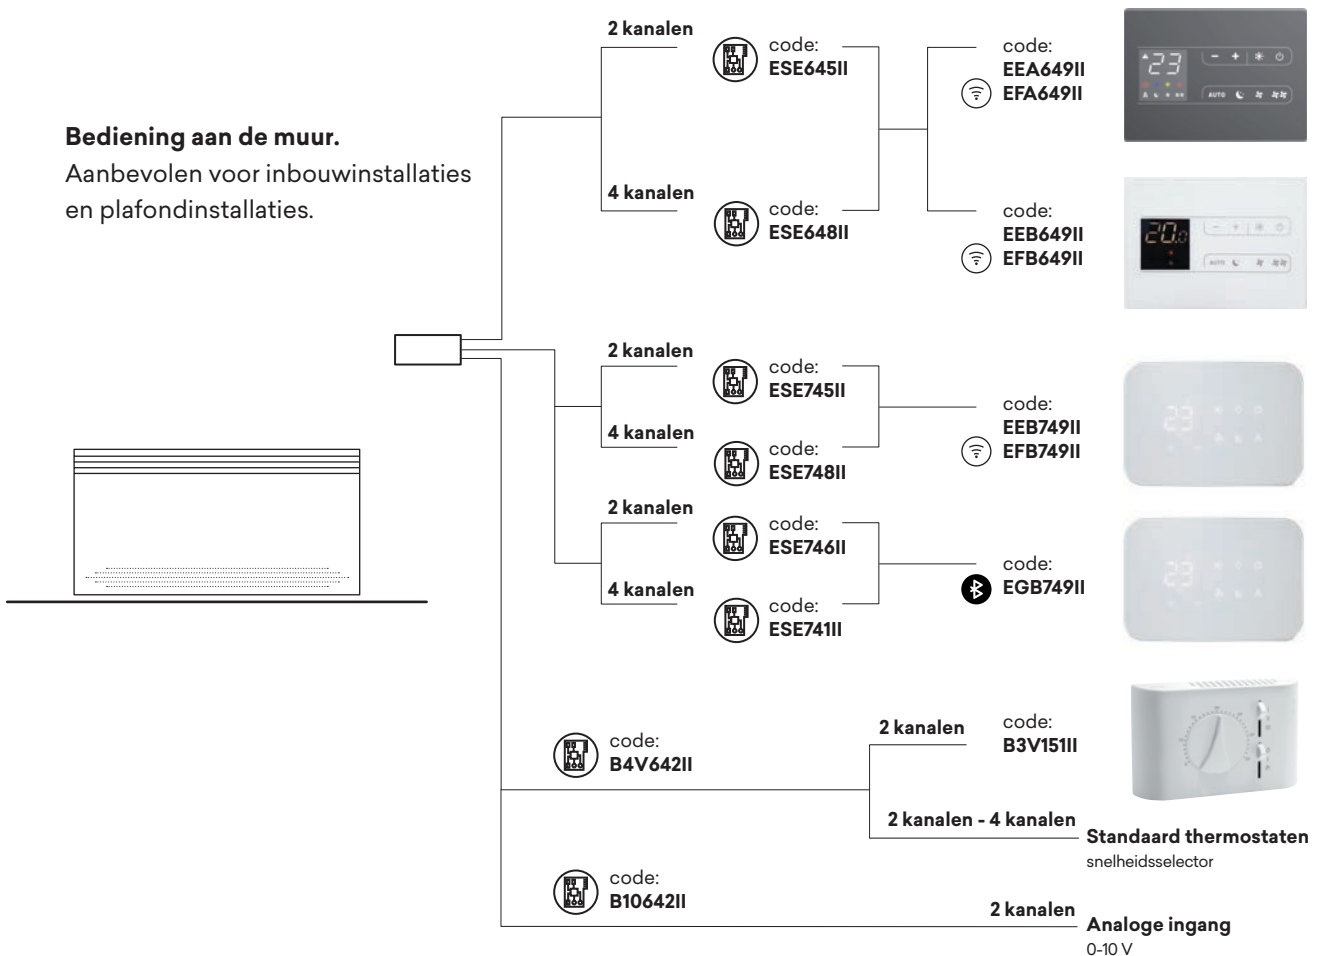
**Bediening aan de muur.**
Aanbevolen voor inbouwinstallaties en plafondinstallaties.

2 kanalen
code:
ESE645II

4 kanalen
code:
ESE648II

code:
EEA649II
EFA649II

code:
EEB649II
EFB649II

2 kanalen
code:
ESE745II

4 kanalen
code:
ESE748II

code:
EEB749II
EFB749II

2 kanalen
code:
ESE746II

4 kanalen
code:
ESE741II

code:
EGB749II

code:
B4V642II

2 kanalen
code:
B3V151II

2 kanalen - 4 kanalen
Standaard thermostaten
snelheidsselector

code:
B10642II

2 kanalen
Analoge ingang
0-10 V